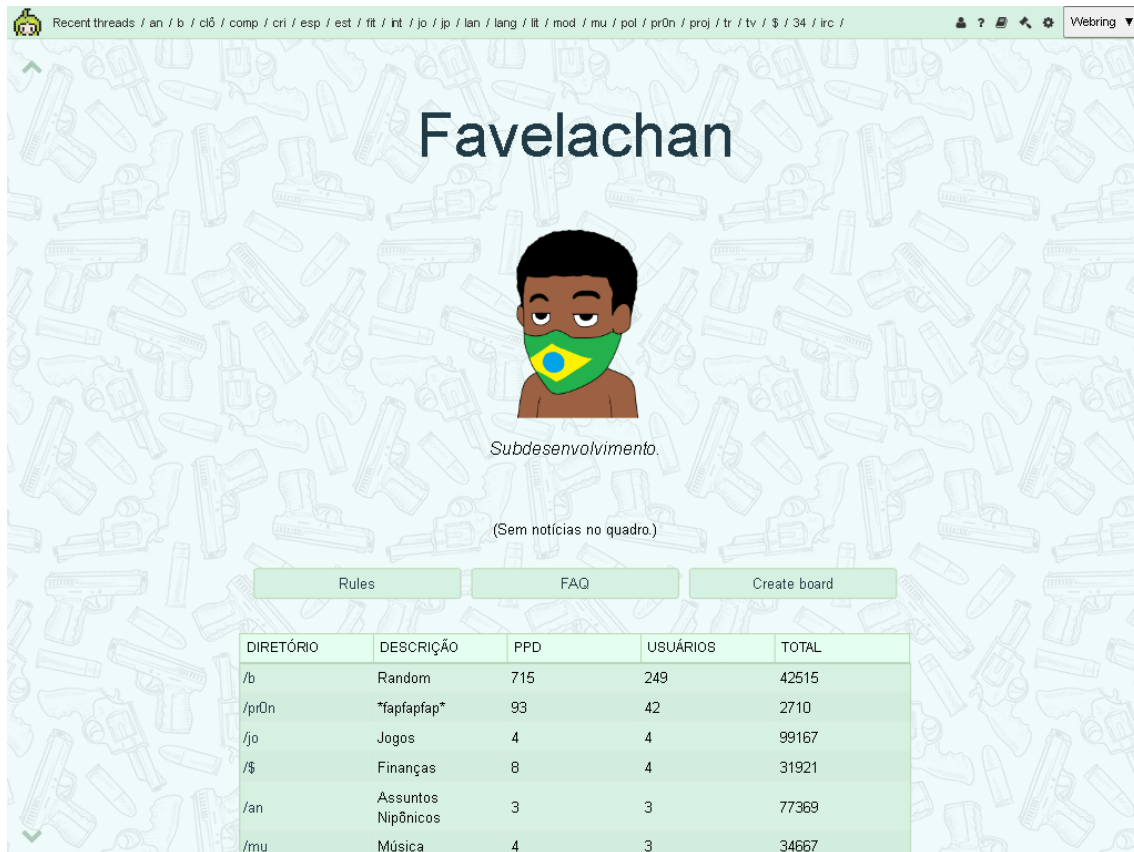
Recent threads / an / b / clô / comp / cri / esp / est / fit / int / jo / jp / lan / lang / lit / mod / mu / pol / pr0n / proj / tr / tv / $ / 34 / irc /

Webring

Favelachan

Subdesenvolvimento.

(Sem notícias no quadro.)

Rules

FAQ

Create board

| DIRETÓRIO | DESCRIÇÃO | PPD | USUÁRIOS | TOTAL |
|---|---|---|---|---|
| /b | Random | 715 | 249 | 42515 |
| /pr0n | *fapfapfap* | 93 | 42 | 2710 |
| /jo | Jogos | 4 | 4 | 99167 |
| /$ | Finanças | 8 | 4 | 31921 |
| /an | Assuntos Nipônicos | 3 | 3 | 77369 |
| /mu | Música | 4 | 3 | 34667 |